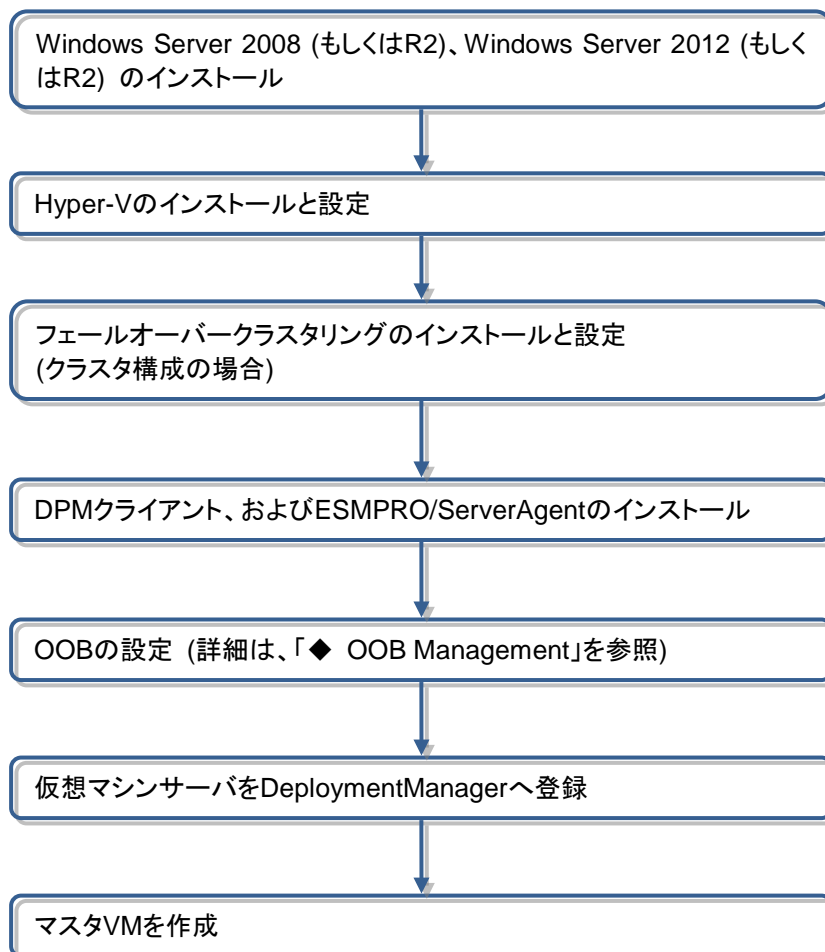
Windows Server 2008 (もしくはR2)、Windows Server 2012 (もしくはR2) のインストール

Hyper-Vのインストールと設定

フェールオーバークラスタリングのインストールと設定
(クラスタ構成の場合)

DPMクライアント、およびESMPRO/ServerAgentのインストール

OOBの設定 (詳細は、「◆ OOB Management」を参照)

仮想マシンサーバをDeploymentManagerへ登録

マスタVMを作成